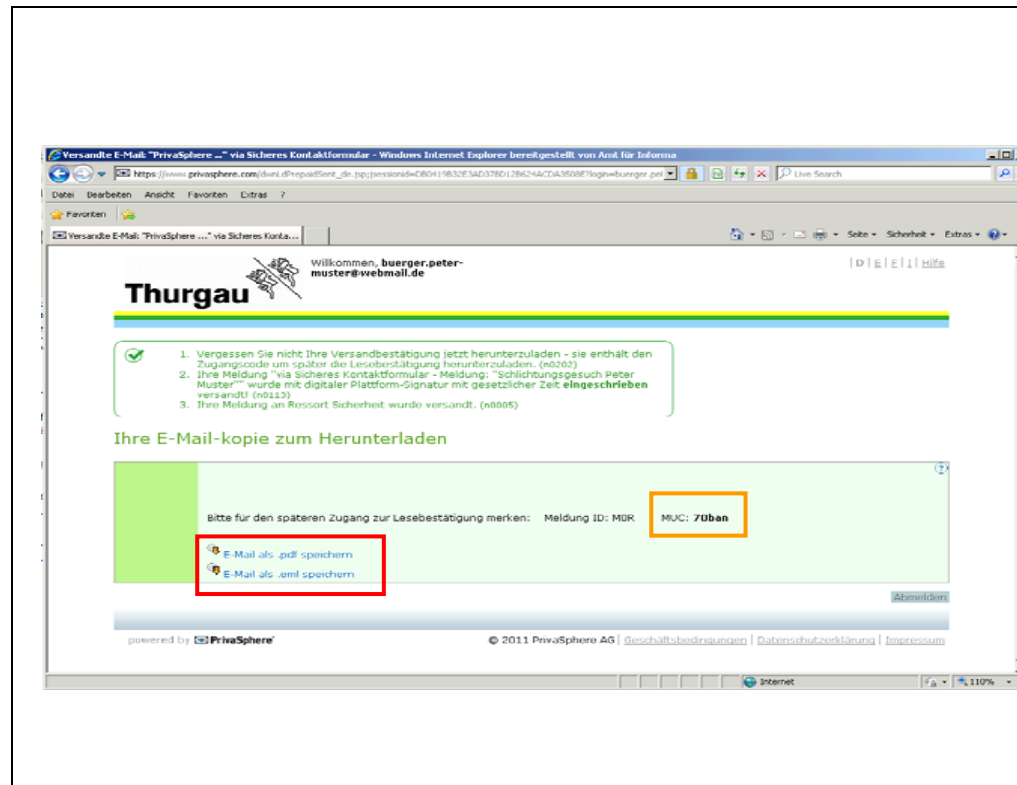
Versandte E-Mail: "PrivaSphere ..." via Sicheres Kontaktformular - Windows Internet Explorer bereitgestellt von Amt für Informa

https://www.privasphere.com/dwnLdPrepaidSent_de.jsp;jsessionid=DB0419B32E3AD378D12B624ACDA3508E?login=buerger.pet

Live Search

Datei Bearbeiten Ansicht Favoriten Extras ?

Favoriten

Versandte E-Mail: "PrivaSphere ..." via Sicheres Konta...

Seite ▾ Sicherheit ▾ Extras ▾

Thurgau

Willkommen, buerger.peter-muster@webmail.de

| D | E | F | I | Hilfe

1. Vergessen Sie nicht Ihre Versandbestätigung jetzt herunterzuladen - sie enthält den Zugangscode um später die Lesebestätigung herunterzuladen. (n0202)
2. Ihre Meldung "via Sicheres Kontaktformular - Meldung: "Schlichtungsgesuch Peter Muster"" wurde mit digitaler Plattform-Signatur mit gesetzlicher Zeit eingeschrieben versandt! (n0115)
3. Ihre Meldung an Ressort Sicherheit wurde versandt. (n0005)

Ihre E-Mail-kopie zum Herunterladen

?

Bitte für den späteren Zugang zur Lesebestätigung merken: Meldung ID: M0R

MUC: 70ban

E-Mail als .pdf speichern

E-Mail als .eml speichern

Abmelden

powered by PrivaSphere

© 2011 PrivaSphere AG | Geschäftsbedingungen | Datenschutzerklärung | Impressum

Internet

110%